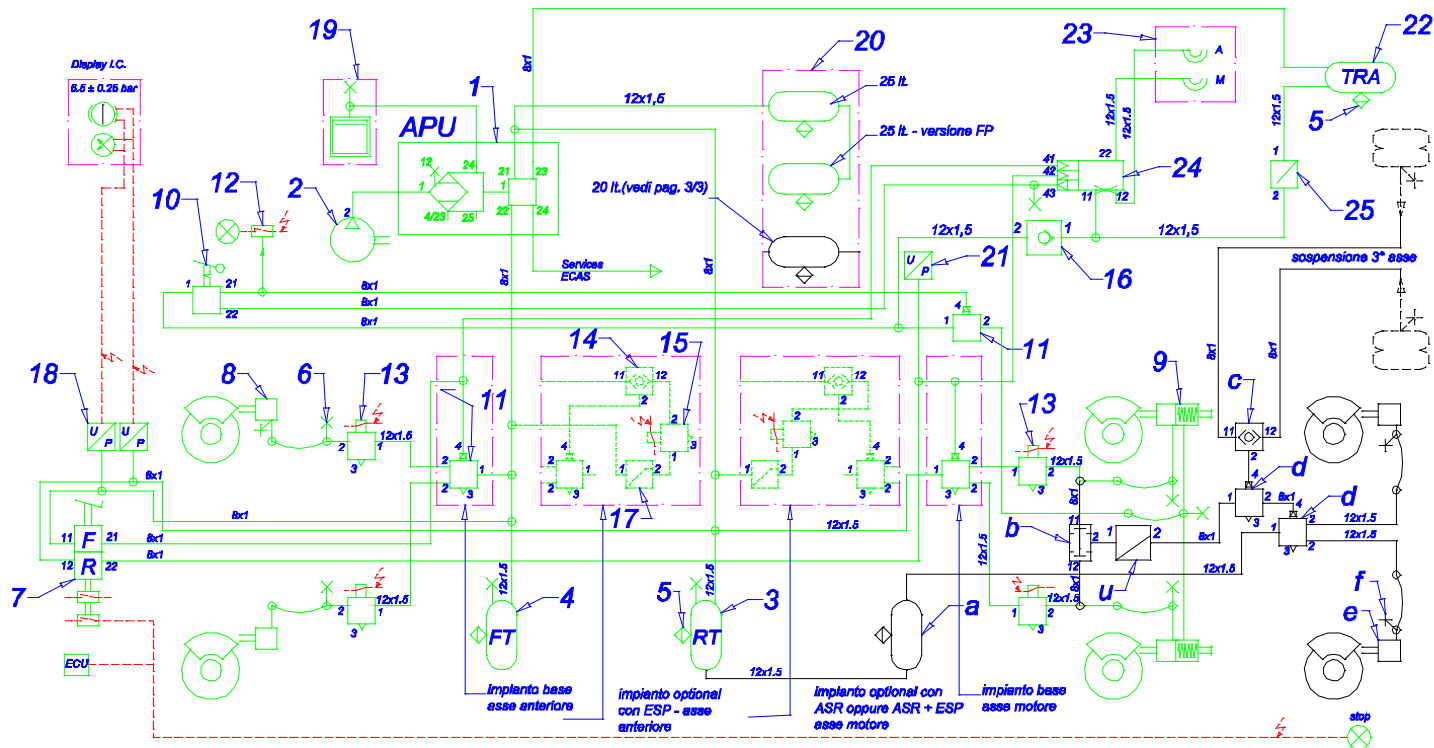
Display I.C.
6.5 ± 0.25 bar

19
1
APU
20
23
22
8x1
12x1,5
25 lt.
25 lt. - versione FP
A
M
TRA
12x1,5
12x1,5
12x1,5
5
12
24
21
23
1
22
24
4/23
25
2
12
10
2
20 lt.(vedi pag. 3/3)
41
42
43
22
11
12
24
1
2
25
Services ECAS
8x1
8x1
12x1,5
2
1
16
12x1,5
U P
21
sospensione 3° asse
1
21
22
8x1
8x1
8x1
4
1
2
12
11
18
8
6
13
14
15
11
12
11
12
9
8x1
8x1
c
U P
U P
2
1
3
12x1.5
4
2
1
3
2
3
4
1
3
2
1
4
2
1
2
3
1
4
2
3
2
1
4
2
1
3
13
1
12x1.5
3
11
12
2
d
4
2
1
3
8x1
d
8x1
8x1
1
2
12x1.5
3
12x1.5
2
12x1.5
17
8x1
4
1
2
3
11
F
21
8x1
12x1.5
b
11
12
1
2
2
12
R
22
8x1
12x1.5
12x1.5
u
7
2
12x1.5
1
3
12x1.5
4
5
3
12x1.5
a
1
12x1.5
3
f
e
FT
RT
12x1.5
ECU
impianto base asse anteriore
impianto optional con ESP - asse anteriore
impianto optional con ASR oppure ASR + ESP asse motore
impianto base asse motore
stop